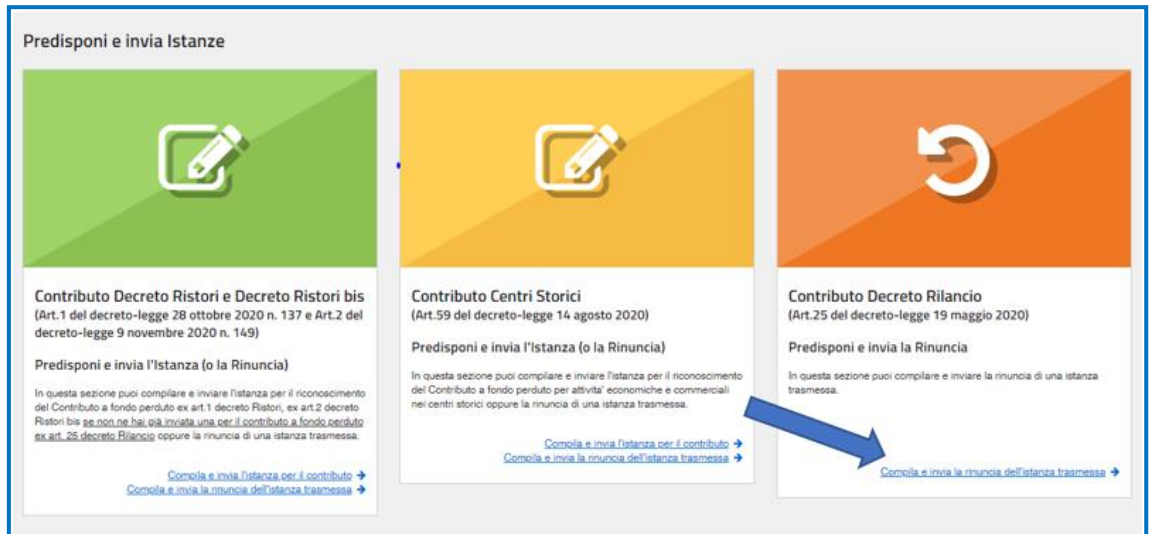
Predisponi e invia Istanze

Contributo Decreto Ristori e Decreto Ristori bis
(Art.1 del decreto-legge 28 ottobre 2020 n. 137 e Art.2 del decreto-legge 9 novembre 2020 n. 149)

Predisponi e invia l'Istanza (o la Rinuncia)

In questa sezione puoi compilare e inviare l'istanza per il riconoscimento del Contributo a fondo perduto ex art.1 decreto Ristori, ex art.2 decreto Ristori bis se non ne hai già inviata una per il contributo a fondo perduto ex art. 25 decreto Rilancio oppure la rinuncia di una istanza trasmessa.

Compila e invia l'istanza per il contributo →
Compila e invia la rinuncia dell'istanza trasmessa →

Contributo Centri Storici
(Art.59 del decreto-legge 14 agosto 2020)

Predisponi e invia l'Istanza (o la Rinuncia)

In questa sezione puoi compilare e inviare l'istanza per il riconoscimento del Contributo a fondo perduto per attivita' economiche e commerciali nei centri storici oppure la rinuncia di una istanza trasmessa.

Compila e invia l'istanza per il contributo →
Compila e invia la rinuncia dell'istanza trasmessa →

Contributo Decreto Rilancio
(Art.25 del decreto-legge 19 maggio 2020)

Predisponi e invia la Rinuncia

In questa sezione puoi compilare e inviare la rinuncia di una istanza trasmessa.

Compila e invia la rinuncia dell'istanza trasmessa →